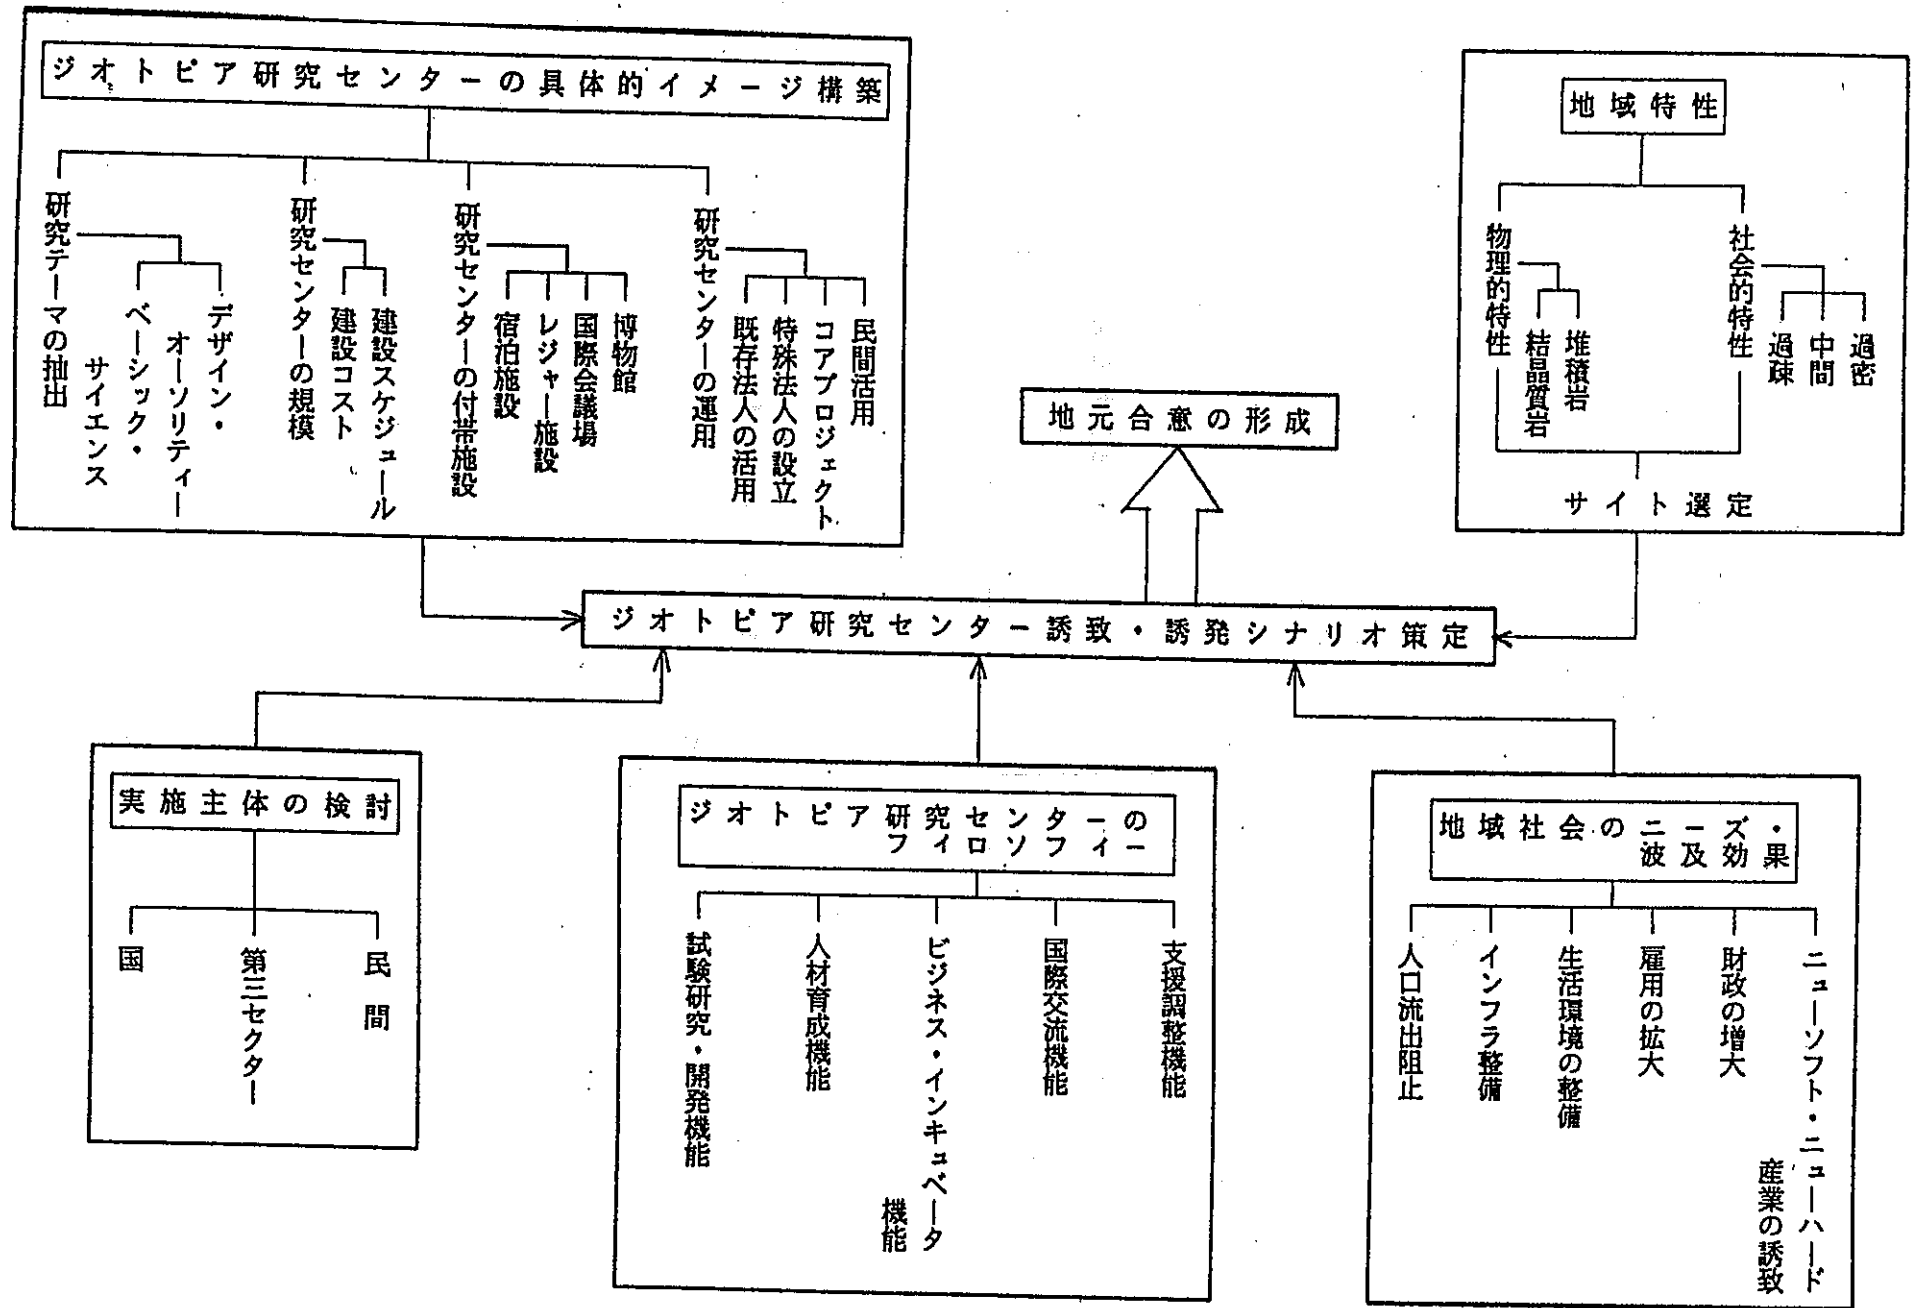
ジオトピア研究センターの具体的イメージ構築

研究テーマの抽出
デザイン・オーソリティー
ベーシック・サイエンス

研究センターの規模
建設スケジュール
建設コスト

研究センターの付帯施設
博物館
国際会議場
レジャー施設
宿泊施設

研究センターの運用
民間活用
コアプロジェクト
特殊法人の設立
既存法人の活用

地域特性
物理的特性
堆積岩
結晶質岩
社会的特性
過密
中間
過疎
サイト選定

地元合意の形成

ジオトピア研究センター誘致・誘発シナリオ策定

実施主体の検討
国
第三セクター
民間

ジオトピア研究センターのフィロソフィー
試験研究・開発機能
人材育成機能
ビジネス・インキュベータ機能
国際交流機能
支援調整機能

地域社会のニーズ・波及効果
人口流出阻止
インフラ整備
生活環境の整備
雇用の拡大
財政の増大
ニューソフト・ニューハード産業の誘致